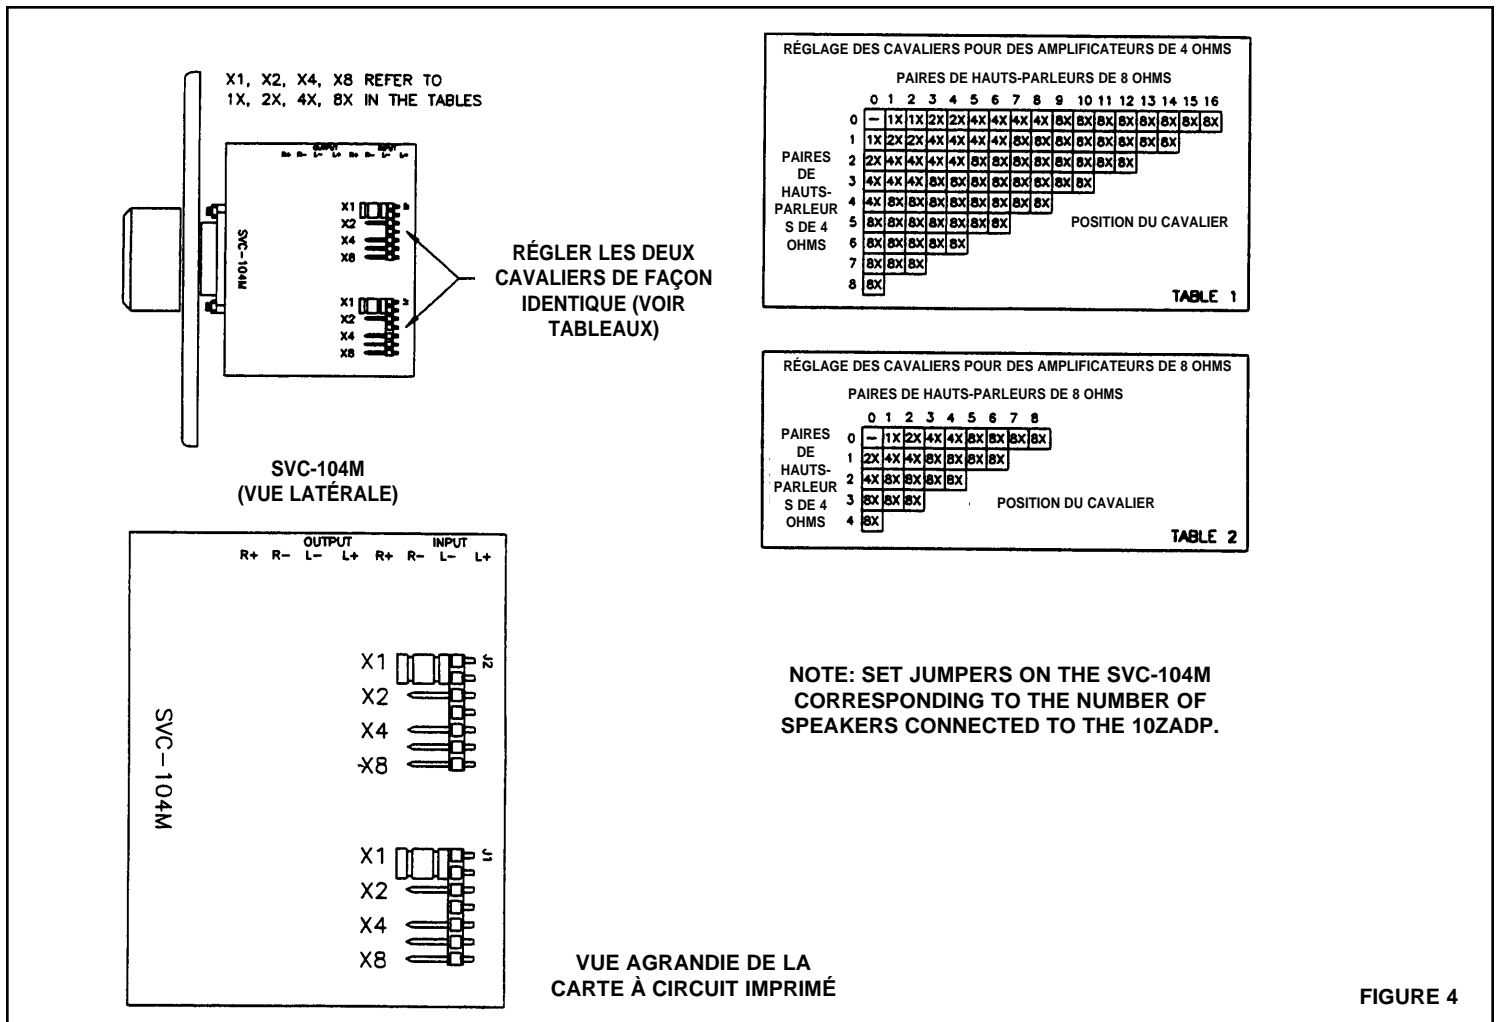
X1, X2, X4, X8 REFER TO 1X, 2X, 4X, 8X IN THE TABLES

X1
X2
X4
X8

SVC-104M

X1
X2
X4
X8

RÉGLER LES DEUX CAVALIERS DE FAÇON IDENTIQUE (VOIR TABLEAUX)

SVC-104M
(VUE LATÉRALE)

RÉGLAGE DES CAVALIERS POUR DES AMPLIFICATEURS DE 4 OHMS

PAIRES DE HAUTS-PARLEURS DE 8 OHMS

PAIRES DE HAUTS-PARLEURS DE 4 OHMS

| | 0 | 1 | 2 | 3 | 4 | 5 | 6 | 7 | 8 | 9 | 10 | 11 | 12 | 13 | 14 | 15 | 16 |
|---|---|---|---|---|---|---|---|---|---|---|---|---|---|---|---|---|---|
| 0 | — | 1X | 1X | 2X | 2X | 4X | 4X | 4X | 4X | 8X | 8X | 8X | 8X | 8X | 8X | 8X | 8X |
| 1 | 1X | 2X | 2X | 4X | 4X | 4X | 4X | 8X | 8X | 8X | 8X | 8X | 8X | 8X | 8X | | |
| 2 | 2X | 4X | 4X | 4X | 4X | 8X | 8X | 8X | 8X | 8X | 8X | 8X | 8X | | | | |
| 3 | 4X | 4X | 4X | 8X | 8X | 8X | 8X | 8X | 8X | 8X | 8X | | | | | | |
| 4 | 4X | 8X | 8X | 8X | 8X | 8X | 8X | 8X | 8X | | | | | | | | |
| 5 | 8X | 8X | 8X | 8X | 8X | 8X | 8X | | | | | | | | | | |
| 6 | 8X | 8X | 8X | 8X | 8X | | | | | | | | | | | | |
| 7 | 8X | 8X | 8X | | | | | | | | | | | | | | |
| 8 | 8X | | | | | | | | | | | | | | | | |

POSITION DU CAVALIER

TABLE 1

RÉGLAGE DES CAVALIERS POUR DES AMPLIFICATEURS DE 8 OHMS

PAIRES DE HAUTS-PARLEURS DE 8 OHMS

PAIRES DE HAUTS-PARLEURS DE 4 OHMS

| | 0 | 1 | 2 | 3 | 4 | 5 | 6 | 7 | 8 |
|---|---|---|---|---|---|---|---|---|---|
| 0 | — | 1X | 2X | 4X | 4X | 8X | 8X | 8X | 8X |
| 1 | 2X | 4X | 4X | 8X | 8X | 8X | 8X | | |
| 2 | 4X | 8X | 8X | 8X | 8X | | | | |
| 3 | 8X | 8X | 8X | | | | | | |
| 4 | 8X | | | | | | | | |

POSITION DU CAVALIER

TABLE 2

OUTPUT
R+ R– L– L+
INPUT
R+ R– L– L+

SVC–104M

X1
X2
X4
X8
J2

X1
X2
X4
X8
J1

NOTE: SET JUMPERS ON THE SVC-104M CORRESPONDING TO THE NUMBER OF SPEAKERS CONNECTED TO THE 10ZADP.

VUE AGRANDIE DE LA CARTE À CIRCUIT IMPRIMÉ

FIGURE 4